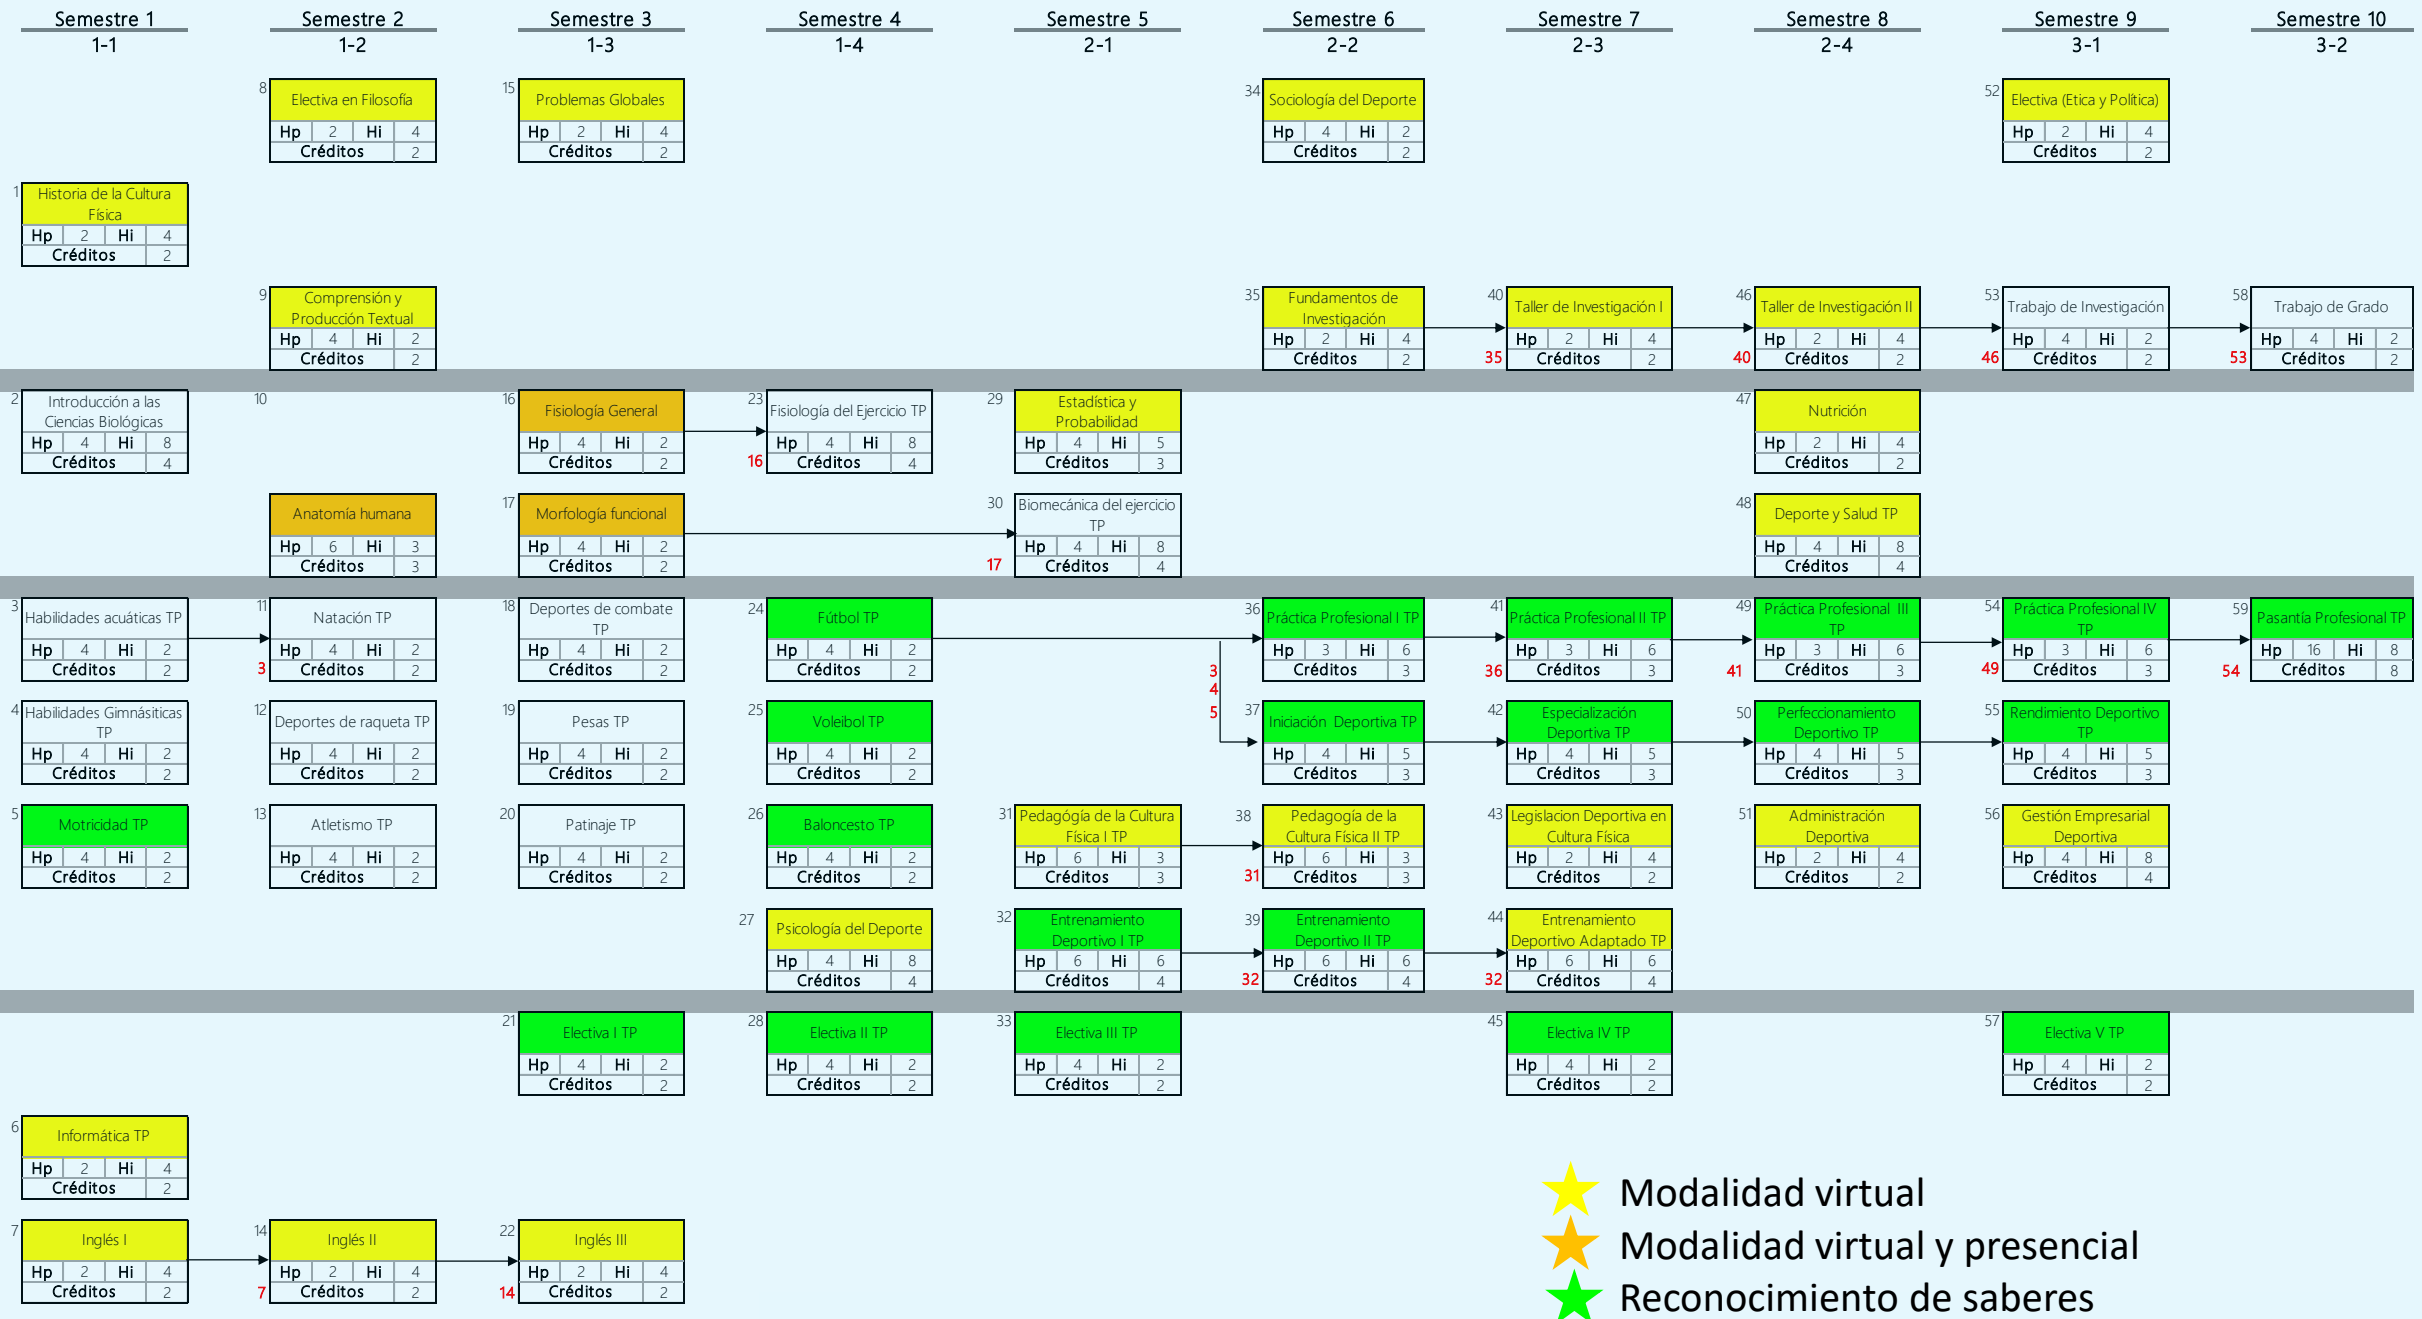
Semestre 1
1-1

Semestre 2
1-2

Semestre 3
1-3

Semestre 4
1-4

Semestre 5
2-1

Semestre 6
2-2

Semestre 7
2-3

Semestre 8
2-4

Semestre 9
3-1

Semestre 10
3-2

8 Electiva en Filosofía
| Hp | 2 | Hi | 4 |
|---|---|---|---|
| Créditos | | | 2 |

15 Problemas Globales
| Hp | 2 | Hi | 4 |
|---|---|---|---|
| Créditos | | | 2 |

34 Sociología del Deporte
| Hp | 4 | Hi | 2 |
|---|---|---|---|
| Créditos | | | 2 |

52 Electiva (Etica y Política)
| Hp | 2 | Hi | 4 |
|---|---|---|---|
| Créditos | | | 2 |

1 Historia de la Cultura Física
| Hp | 2 | Hi | 4 |
|---|---|---|---|
| Créditos | | | 2 |

9 Comprensión y Producción Textual
| Hp | 4 | Hi | 2 |
|---|---|---|---|
| Créditos | | | 2 |

35 Fundamentos de Investigación
| Hp | 2 | Hi | 4 |
|---|---|---|---|
| Créditos | | | 2 |

40 Taller de Investigación I
| Hp | 2 | Hi | 4 |
|---|---|---|---|
| Créditos | | | 2 |
35

46 Taller de Investigación II
| Hp | 2 | Hi | 4 |
|---|---|---|---|
| Créditos | | | 2 |
40

53 Trabajo de Investigación
| Hp | 4 | Hi | 2 |
|---|---|---|---|
| Créditos | | | 2 |
46

58 Trabajo de Grado
| Hp | 4 | Hi | 2 |
|---|---|---|---|
| Créditos | | | 2 |
53

2 Introducción a las Ciencias Biológicas
| Hp | 4 | Hi | 8 |
|---|---|---|---|
| Créditos | | | 4 |

10

16 Fisiología General
| Hp | 4 | Hi | 2 |
|---|---|---|---|
| Créditos | | | 2 |

23 Fisiología del Ejercicio TP
| Hp | 4 | Hi | 8 |
|---|---|---|---|
| Créditos | | | 4 |
16

29 Estadística y Probabilidad
| Hp | 4 | Hi | 5 |
|---|---|---|---|
| Créditos | | | 3 |

47 Nutrición
| Hp | 2 | Hi | 4 |
|---|---|---|---|
| Créditos | | | 2 |

Anatomía humana
| Hp | 6 | Hi | 3 |
|---|---|---|---|
| Créditos | | | 3 |

17 Morfología funcional
| Hp | 4 | Hi | 2 |
|---|---|---|---|
| Créditos | | | 2 |

30 Biomecánica del ejercicio TP
| Hp | 4 | Hi | 8 |
|---|---|---|---|
| Créditos | | | 4 |
17

48 Deporte y Salud TP
| Hp | 4 | Hi | 8 |
|---|---|---|---|
| Créditos | | | 4 |

3 Habilidades acuáticas TP
| Hp | 4 | Hi | 2 |
|---|---|---|---|
| Créditos | | | 2 |

11 Natación TP
| Hp | 4 | Hi | 2 |
|---|---|---|---|
| Créditos | | | 2 |
3

18 Deportes de combate TP
| Hp | 4 | Hi | 2 |
|---|---|---|---|
| Créditos | | | 2 |

24 Fútbol TP
| Hp | 4 | Hi | 2 |
|---|---|---|---|
| Créditos | | | 2 |

36 Práctica Profesional I TP
| Hp | 3 | Hi | 6 |
|---|---|---|---|
| Créditos | | | 3 |
3
4
5

41 Práctica Profesional II TP
| Hp | 3 | Hi | 6 |
|---|---|---|---|
| Créditos | | | 3 |
36

49 Práctica Profesional III TP
| Hp | 3 | Hi | 6 |
|---|---|---|---|
| Créditos | | | 3 |
41

54 Práctica Profesional IV TP
| Hp | 3 | Hi | 6 |
|---|---|---|---|
| Créditos | | | 3 |
49

59 Pasantía Profesional TP
| Hp | 16 | Hi | 8 |
|---|---|---|---|
| Créditos | | | 8 |
54

4 Habilidades Gimnásticas TP
| Hp | 4 | Hi | 2 |
|---|---|---|---|
| Créditos | | | 2 |

12 Deportes de raqueta TP
| Hp | 4 | Hi | 2 |
|---|---|---|---|
| Créditos | | | 2 |

19 Pesas TP
| Hp | 4 | Hi | 2 |
|---|---|---|---|
| Créditos | | | 2 |

25 Voleibol TP
| Hp | 4 | Hi | 2 |
|---|---|---|---|
| Créditos | | | 2 |

37 Iniciación Deportiva TP
| Hp | 4 | Hi | 5 |
|---|---|---|---|
| Créditos | | | 3 |

42 Especialización Deportiva TP
| Hp | 4 | Hi | 5 |
|---|---|---|---|
| Créditos | | | 3 |

50 Perfeccionamiento Deportivo TP
| Hp | 4 | Hi | 5 |
|---|---|---|---|
| Créditos | | | 3 |

55 Rendimiento Deportivo TP
| Hp | 4 | Hi | 5 |
|---|---|---|---|
| Créditos | | | 3 |

5 Motricidad TP
| Hp | 4 | Hi | 2 |
|---|---|---|---|
| Créditos | | | 2 |

13 Atletismo TP
| Hp | 4 | Hi | 2 |
|---|---|---|---|
| Créditos | | | 2 |

20 Patinaje TP
| Hp | 4 | Hi | 2 |
|---|---|---|---|
| Créditos | | | 2 |

26 Baloncesto TP
| Hp | 4 | Hi | 2 |
|---|---|---|---|
| Créditos | | | 2 |

31 Pedagógía de la Cultura Física I TP
| Hp | 6 | Hi | 3 |
|---|---|---|---|
| Créditos | | | 3 |

38 Pedagogía de la Cultura Física II TP
| Hp | 6 | Hi | 3 |
|---|---|---|---|
| Créditos | | | 3 |
31

43 Legislacion Deportiva en Cultura Física
| Hp | 2 | Hi | 4 |
|---|---|---|---|
| Créditos | | | 2 |

51 Administración Deportiva
| Hp | 2 | Hi | 4 |
|---|---|---|---|
| Créditos | | | 2 |

56 Gestión Empresarial Deportiva
| Hp | 4 | Hi | 8 |
|---|---|---|---|
| Créditos | | | 4 |

27 Psicología del Deporte
| Hp | 4 | Hi | 8 |
|---|---|---|---|
| Créditos | | | 4 |

32 Entrenamiento Deportivo I TP
| Hp | 6 | Hi | 6 |
|---|---|---|---|
| Créditos | | | 4 |

39 Entrenamiento Deportivo II TP
| Hp | 6 | Hi | 6 |
|---|---|---|---|
| Créditos | | | 4 |
32

44 Entrenamiento Deportivo Adaptado TP
| Hp | 6 | Hi | 6 |
|---|---|---|---|
| Créditos | | | 4 |
32

21 Electiva I TP
| Hp | 4 | Hi | 2 |
|---|---|---|---|
| Créditos | | | 2 |

28 Electiva II TP
| Hp | 4 | Hi | 2 |
|---|---|---|---|
| Créditos | | | 2 |

33 Electiva III TP
| Hp | 4 | Hi | 2 |
|---|---|---|---|
| Créditos | | | 2 |

45 Electiva IV TP
| Hp | 4 | Hi | 2 |
|---|---|---|---|
| Créditos | | | 2 |

57 Electiva V TP
| Hp | 4 | Hi | 2 |
|---|---|---|---|
| Créditos | | | 2 |

6 Informática TP
| Hp | 2 | Hi | 4 |
|---|---|---|---|
| Créditos | | | 2 |

7 Inglés I
| Hp | 2 | Hi | 4 |
|---|---|---|---|
| Créditos | | | 2 |

14 Inglés II
| Hp | 2 | Hi | 4 |
|---|---|---|---|
| Créditos | | | 2 |
7

22 Inglés III
| Hp | 2 | Hi | 4 |
|---|---|---|---|
| Créditos | | | 2 |
14

Modalidad virtual
Modalidad virtual y presencial
Reconocimiento de saberes